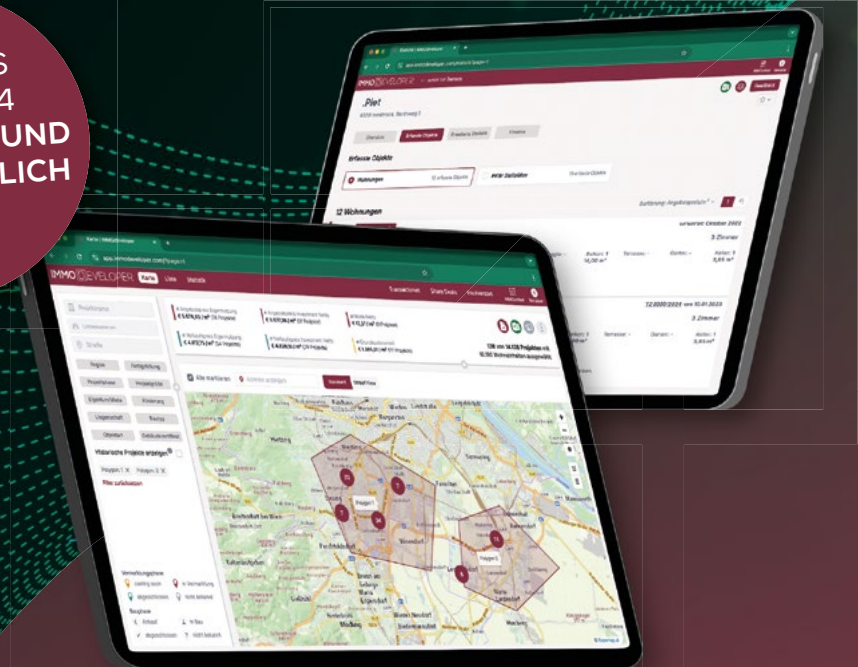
S
4
UND
LICH

IMMO DEVELOPER

.Piet

Erfasste Objekte

Wohnungen

12 Wohnungen

3 Zimmer

3 Zimmer

IMMO DEVELOPER Karte Liste Statistik

Projektname

Straße

Region

Fertigstellung

Projektphase

Projekttyp

Eigentum/Miete

Förderung

Liegenschaft

Bautyp

Objektart

Gebäudeanzahl

Historische Projekte anzeigen

Polygon 1 Polygon 2

Filter zurücksetzen

Alle markieren

Standard

Satellite

Polygon 1

Polygon 2

Vermarktungsphase

coming soon

in Vermarktung

abgeschlossen

nicht bekannt

Bauphase

Entwurf

in Bau

abgeschlossen

nicht bekannt